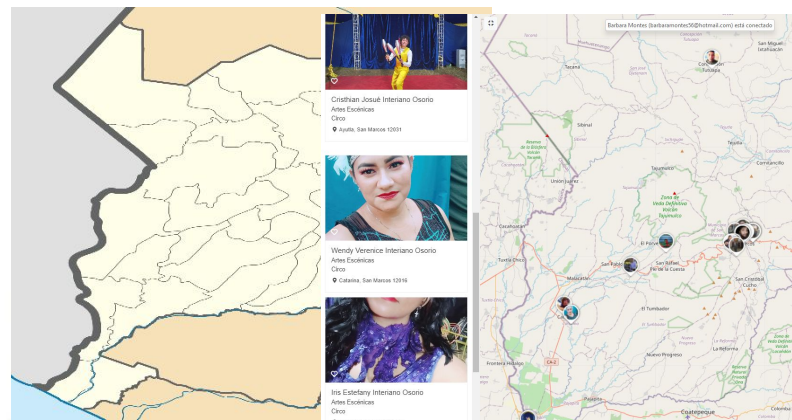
Cristhian Josué Interiano Osorio
Artes Escénicas
Circo
Ayutla, San Marcos 12031

Wendy Verenice Interiano Osorio
Artes Escénicas
Circo
Catarina, San Marcos 12016

Iris Estefany Interiano Osorio
Artes Escénicas
Circo

Barbara Montes (barbaramontes56@hotmail.com) está conectado

San Miguel Ixtahuacán
Tacaná
Tutuapa
Sibinal
Tejutla
Comitancillo
Unión Juárez
Tajumulco
Zona de Veda Definitiva Volcán Tajumulco
Cacahoatán
El Porvenir
San Rafael Pie de la Cuesta
Tuxtla Chico
San Pablo
Malacatán
San Cristóbal Cucho
El Tumbador
Nuevo Progreso
La Reforma
Frontera Hidalgo
Coatepeque
Colomba
Pajapita
CA-2